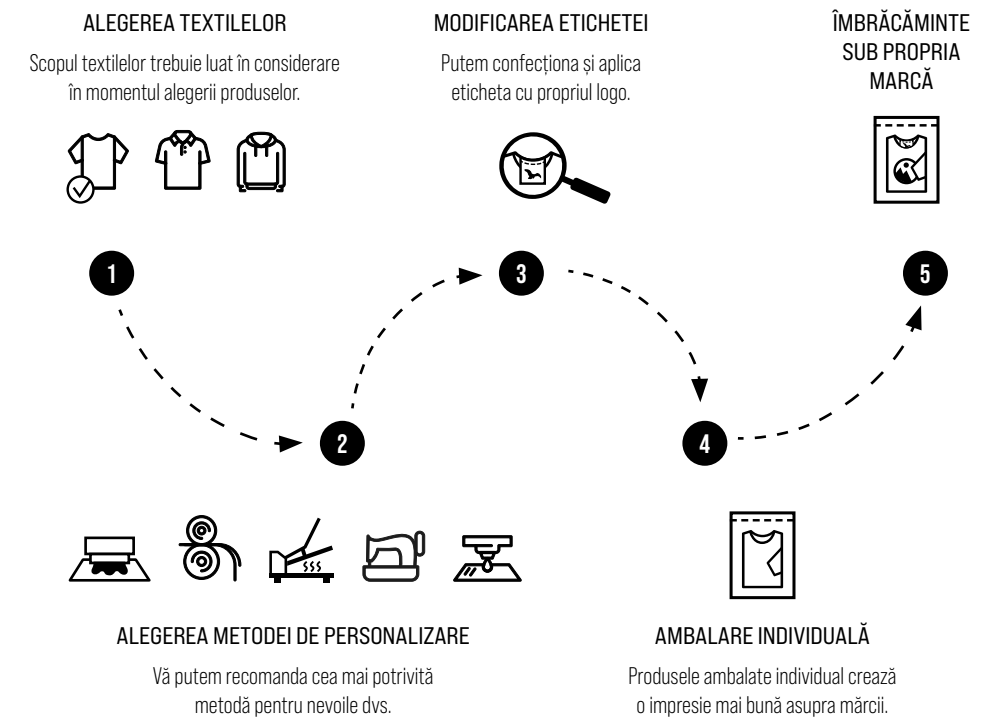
ALEGEREA TEXTILELOR

Scopul textilelor trebuie luat în considerare în momentul alegerii produselor.

MODIFICAREA ETICHETEI

Putem confecționa și aplica eticheta cu propriul logo.

ÎMBRĂCĂMINTE SUB PROPRIA MARCĂ

1

3

5

2

4

ALEGEREA METODEI DE PERSONALIZARE

Vă putem recomanda cea mai potrivită metodă pentru nevoile dvs.

AMBALARE INDIVIDUALĂ

Produsele ambalate individual crează o impresie mai bună asupra mărcii.